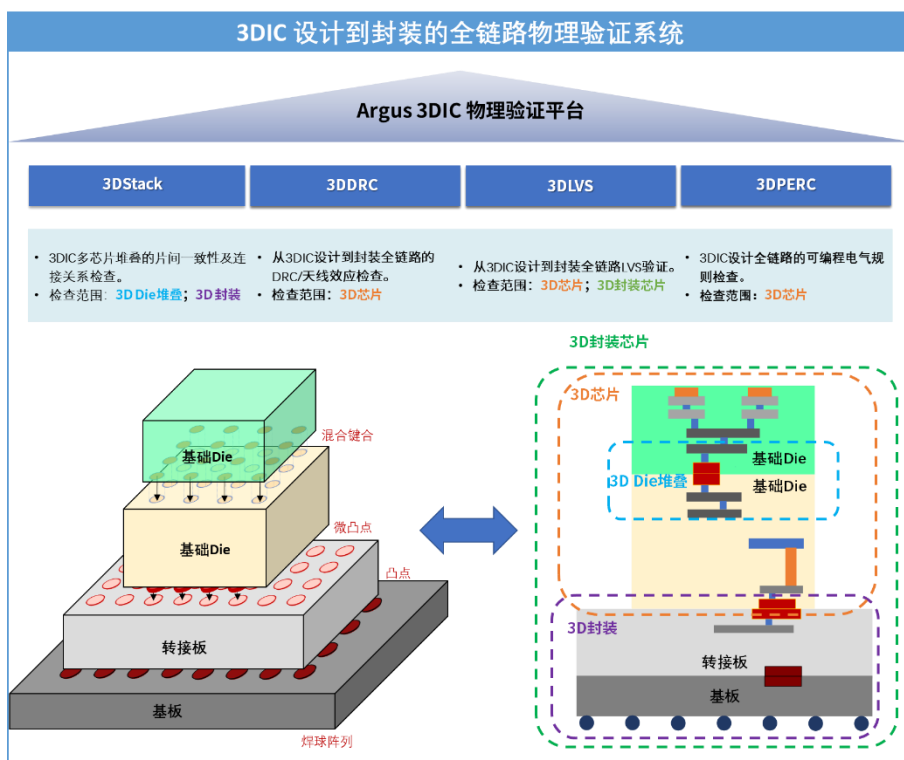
3DIC 设计到封装的全链路物理验证系统

Argus 3DIC 物理验证平台

| 3DStack | 3DDRC | 3DLVS | 3DPERC |
|---|---|---|---|
| • 3DIC多芯片堆叠的片间一致性及连接关系检查。<br>• 检查范围：3D Die堆叠；3D封装 | • 从3DIC设计到封装全链路的DRC/天线效应检查。<br>• 检查范围：3D芯片 | • 从3DIC设计到封装全链路LVS验证。<br>• 检查范围：3D芯片；3D封装芯片 | • 3DIC设计全链路的可编程电气规则检查。<br>• 检查范围：3D芯片 |

基础Die
混合键合
基础Die
微凸点
凸点
转接板
基板
焊球阵列

3D封装芯片
3D芯片
基础Die
3D Die堆叠
基础Die
3D封装
转接板
基板